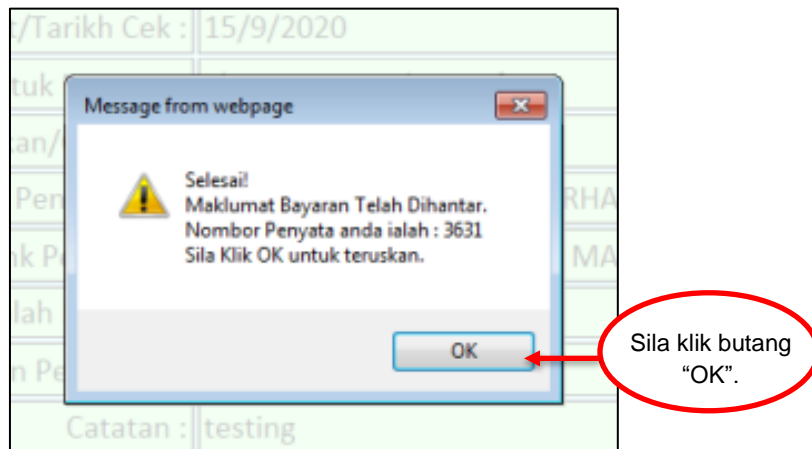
t/Tarikh Cek : 15/9/2020

tuk

an/

Pen RHA

k P MA

lah

n Pe

Catatan : testing

Message from webpage

Selesai!
Maklumat Bayaran Telah Dihantar.
Nombor Penyata anda ialah : 3631
Sila Klik OK untuk teruskan.

OK

Sila klik butang "OK".